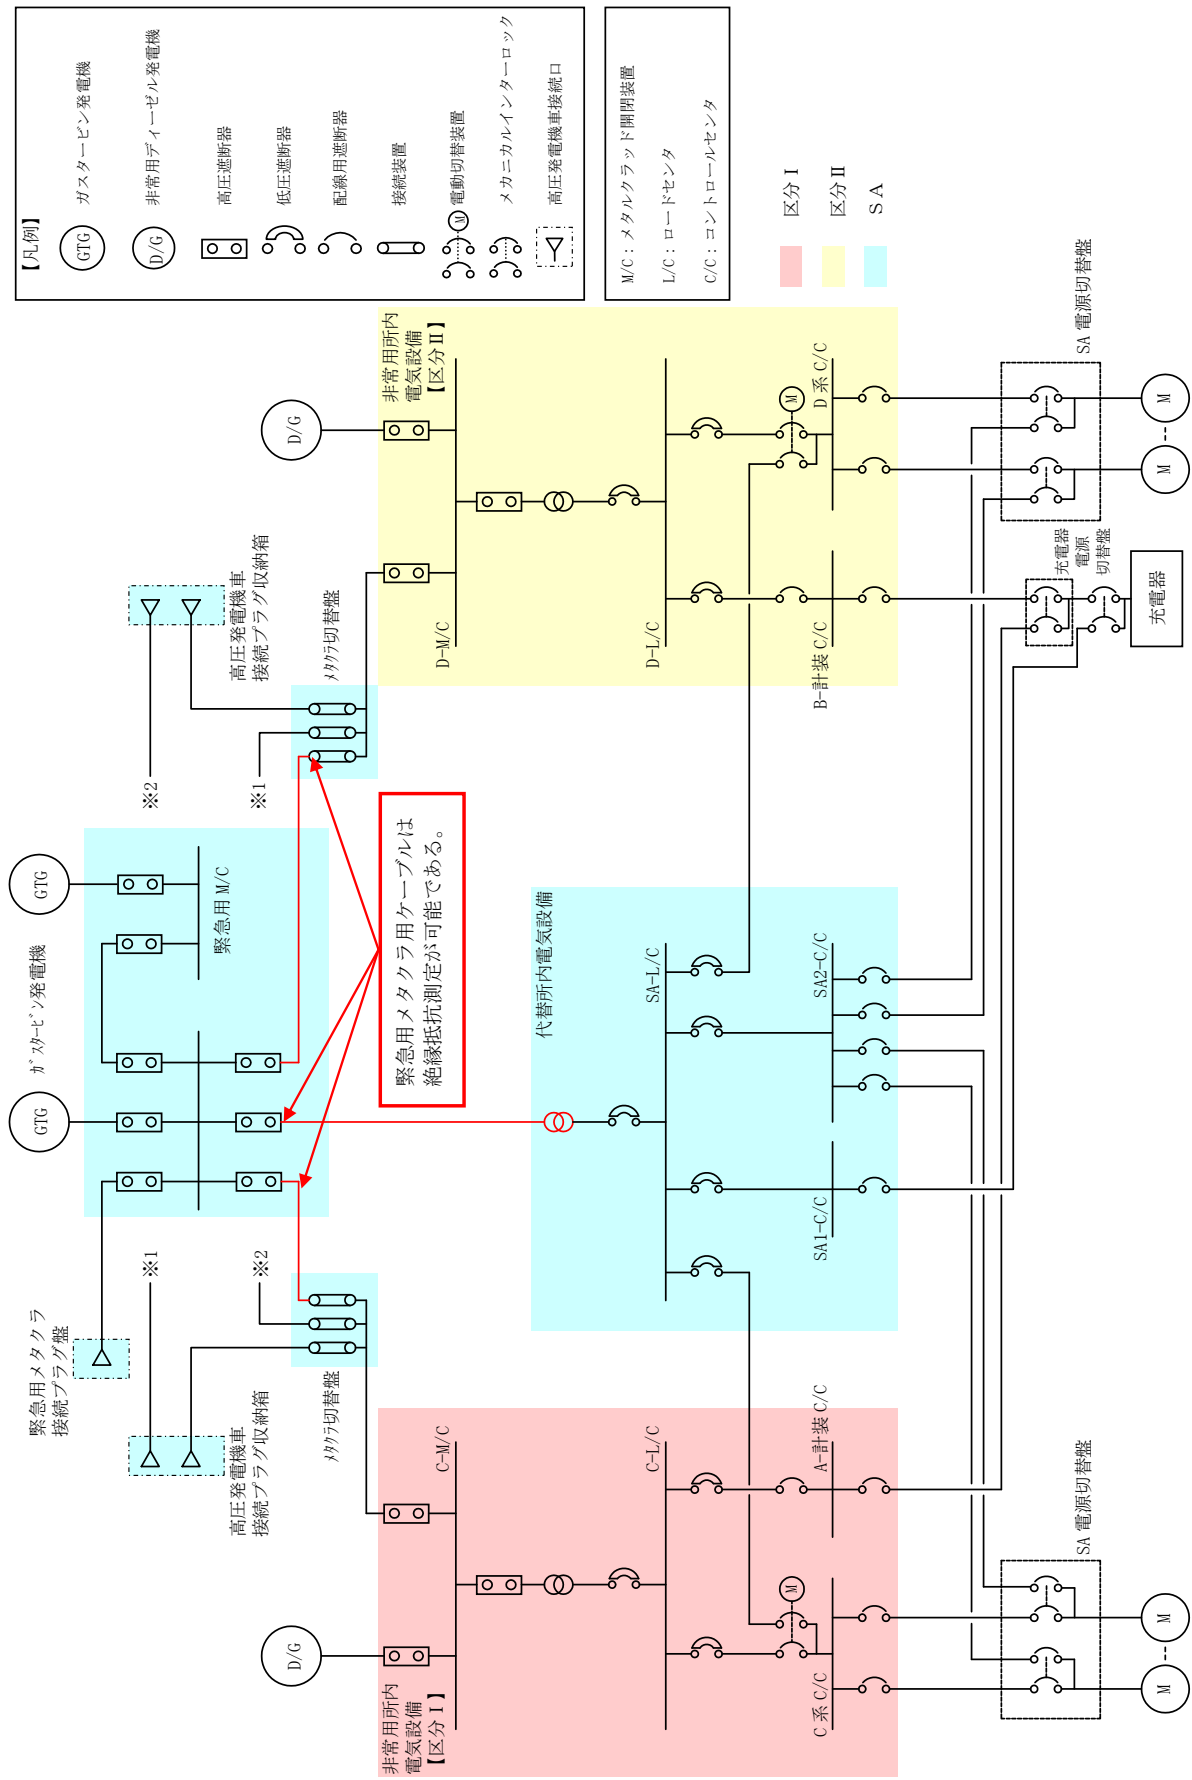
【凡例】
GTG ガスタービン発電機
D/G 非常用ディーゼル発電機
高圧遮断器
低圧遮断器
配線用遮断器
接続装置
M 電動切替装置
メカニカルインターロック
高圧発電機車接続口

M/C：メタルクラッド開閉装置
L/C：ロードセンタ
C/C：コントロールセンタ

区分Ⅰ
区分Ⅱ
SA

非常用所内電気設備【区分Ⅱ】
D/G
D-M/C
D-L/C
D系 C/C
B-計装 C/C
M
SA 電源切替盤
M
M
充電器電源切替盤
充電器

高圧発電機車接続プラグ収納箱
メタクラ切替盤
※2
※1

緊急用メタクラ用ケーブルは絶縁抵抗測定が可能である。

GTG
緊急用 M/C
ガスタービン発電機
GTG

代替所内電気設備
SA-L/C
SA2-C/C
SA1-C/C

緊急用メタクラ接続プラグ盤
※1
※2
高圧発電機車接続プラグ収納箱
メタクラ切替盤

C-M/C
C-L/C
A-計装 C/C
C系 C/C
D/G
非常用所内電気設備【区分Ⅰ】
M
SA 電源切替盤
M
M